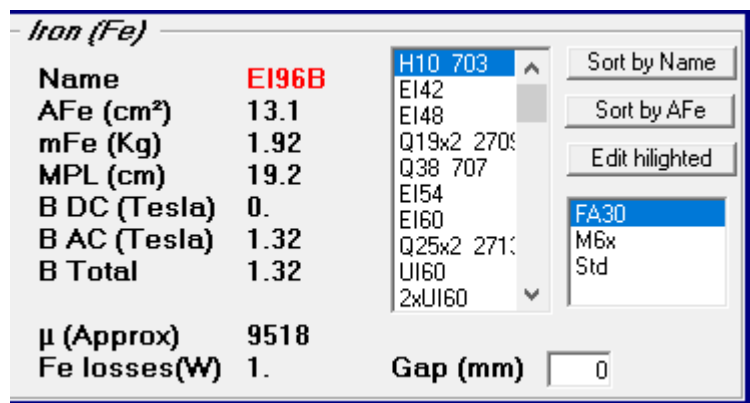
Iron (Fe)

| | |
|---|---|
| Name | EI96B |
| AFe (cm²) | 13.1 |
| mFe (Kg) | 1.92 |
| MPL (cm) | 19.2 |
| B DC (Tesla) | 0. |
| B AC (Tesla) | 1.32 |
| B Total | 1.32 |
| μ (Approx) | 9518 |
| Fe losses(W) | 1. |

H10 703
EI42
EI48
Q19x2 270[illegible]
Q38 707
EI54
EI60
Q25x2 271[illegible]
UI60
2xUI60

Sort by Name
Sort by AFe
Edit hilighted

FA30
M6x
Std

Gap (mm) 0